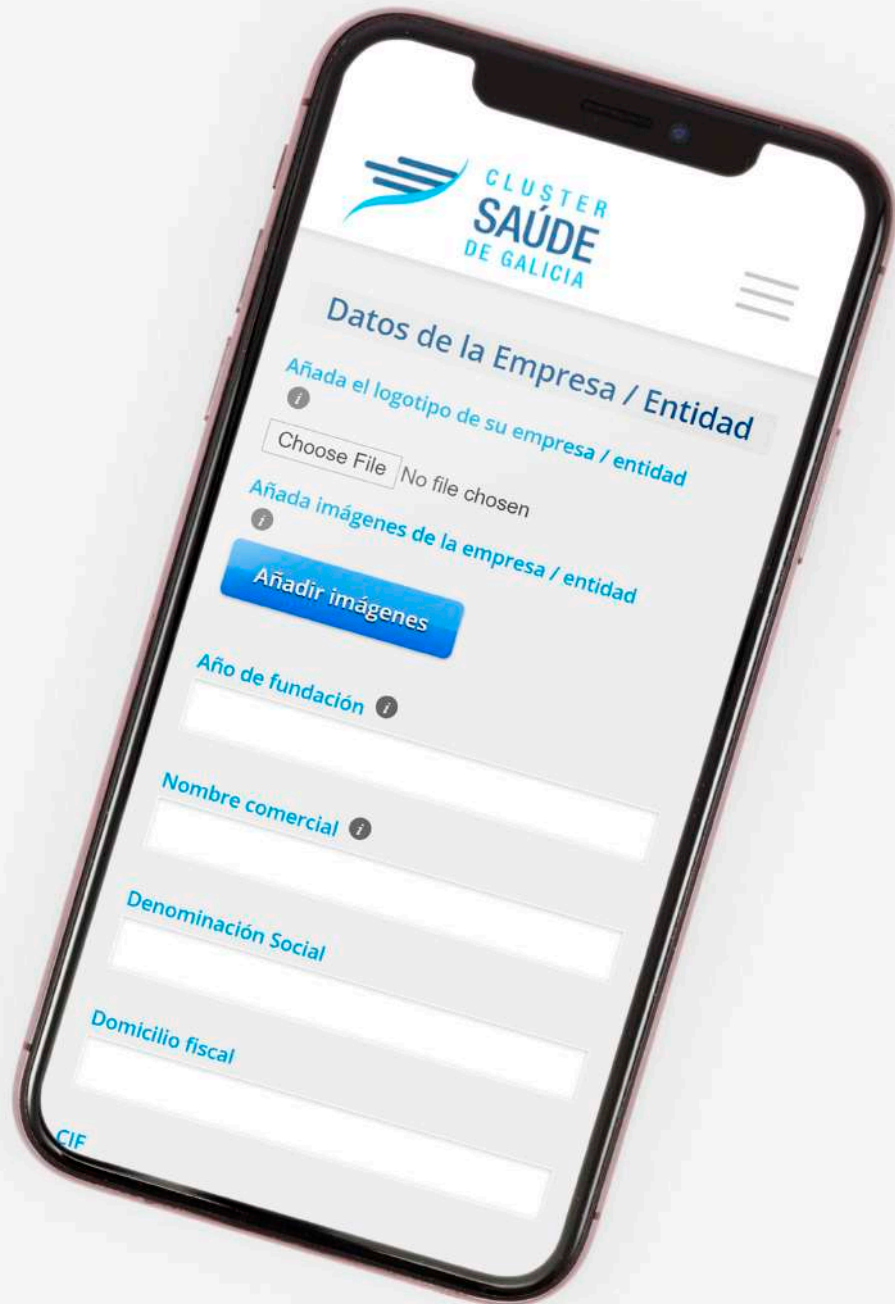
CLUSTER
SAÚDE
DE GALICIA

Datos de la Empresa / Entidad

Añada el logotipo de su empresa / entidad

Choose File No file chosen

Añada imágenes de la empresa / entidad

Añadir imágenes

Año de fundación

Nombre comercial

Denominación Social

Domicilio fiscal

CIF